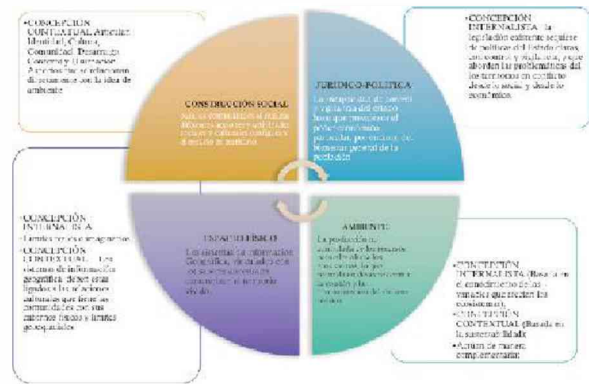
•CONCEPCIÓN CONTEXTUAL Articular Identidad, Cultura, Comunidad, Desarrollo, Consenso y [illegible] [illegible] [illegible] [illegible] con la idea de ambiente

CONSTRUCCIÓN SOCIAL

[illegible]

JURÍDICO-POLÍTICA

La búsqueda del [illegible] y vigilancia del estado basado que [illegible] el poder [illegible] garantizar la protección, el bienestar general de la población

•CONCEPCIÓN INTERNALISTA: la legislación existente requiere de políticas del Estado claras, coherentes y eficaces, para abordar las problemáticas del los territorios en conflicto desde lo social y desde lo económico.

•CONCEPCIÓN INTERNALISTA
•Limites en los imaginarios
•CONCEPCIÓN CONTEXTUAL: Los sistemas de información geográfica, deben estar ligados a los valores culturales que forman las comunidades con sus entornos físicos y límites geoespaciales

ESPACIO FÍSICO

Los sistemas de información Geográfica, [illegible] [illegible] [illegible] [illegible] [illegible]

AMBIENTE

La producción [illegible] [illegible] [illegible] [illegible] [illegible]

•CONCEPCIÓN INTERNALISTA (Basada en el conocimiento de las variables que inciden los ecosistemas)
•CONCEPCIÓN CONTEXTUAL (Basada en la sostenibilidad)
•Actúan de manera complementaria